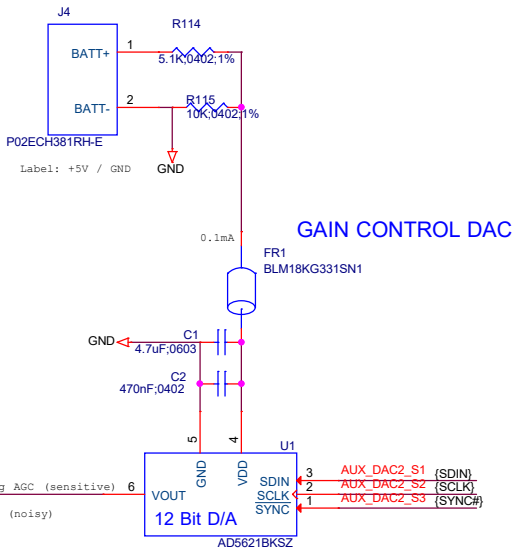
J4

BATT+

BATT-

P02ECH381RH-E

Label: +5V / GND

1

2

R114

5.1K;0402;1%

R115

10K;0402;1%

GND

GAIN CONTROL DAC

0.1mA

FR1

BLM18KG331SN1

GND

C1

4.7uF;0603

C2

470nF;0402

5

4

U1

GND

VDD

g AGC (sensitive)

6

VOUT

(noisy)

12 Bit D/A

SDIN

SCLK

SYNC

3

2

1

AUX_DAC2_S1

AUX_DAC2_S2

AUX_DAC2_S3

{SDIN}

{SCLK}

{SYNC#}

AD5621BKSZ